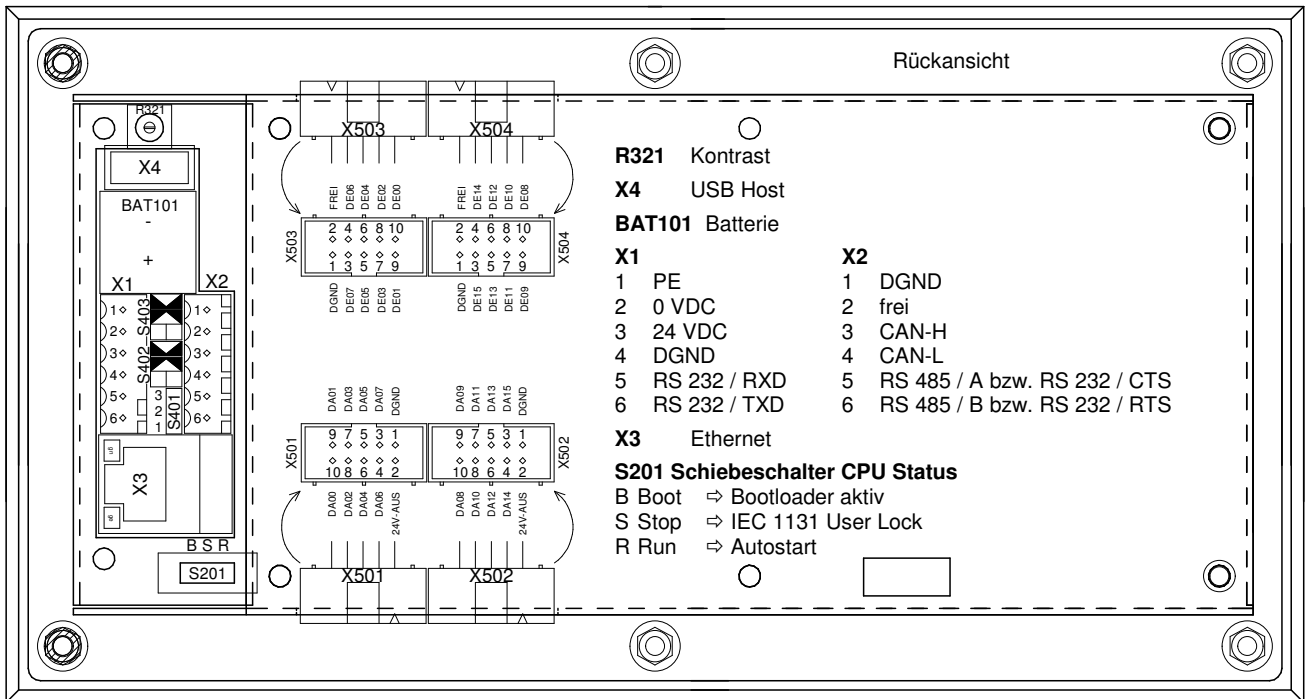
Rückansicht

R321
X4
BAT101
-
+
X1 X2
1 2 3 4 5 6
S403
S402
3 2 1
S401
1 2 3 4 5 6
X3
B S R
S201

X503 X504
FREI DE06 DE04 DE02 DE00
FREI DE14 DE12 DE10 DE08
X503
2 4 6 8 10
1 3 5 7 9
DGND DE07 DE05 DE03 DE01
2 4 6 8 10
1 3 5 7 9
X504
DGND DE15 DE13 DE11 DE09

DA01 DA03 DA05 DA07 DGND
DA09 DA11 DA13 DA15 DGND
X501
9 7 5 3 1
10 8 6 4 2
9 7 5 3 1
10 8 6 4 2
X502
DA00 DA02 DA04 DA06 24V-AUS
DA08 DA10 DA12 DA14 24V-AUS
X501 X502

**R321** Kontrast

**X4** USB Host

**BAT101** Batterie

| **X1** | | **X2** | |
|---|---|---|---|
| 1 | PE | 1 | DGND |
| 2 | 0 VDC | 2 | frei |
| 3 | 24 VDC | 3 | CAN-H |
| 4 | DGND | 4 | CAN-L |
| 5 | RS 232 / RXD | 5 | RS 485 / A bzw. RS 232 / CTS |
| 6 | RS 232 / TXD | 6 | RS 485 / B bzw. RS 232 / RTS |

**X3** Ethernet

**S201 Schiebeschalter CPU Status**
B Boot ⇨ Bootloader aktiv
S Stop ⇨ IEC 1131 User Lock
R Run ⇨ Autostart